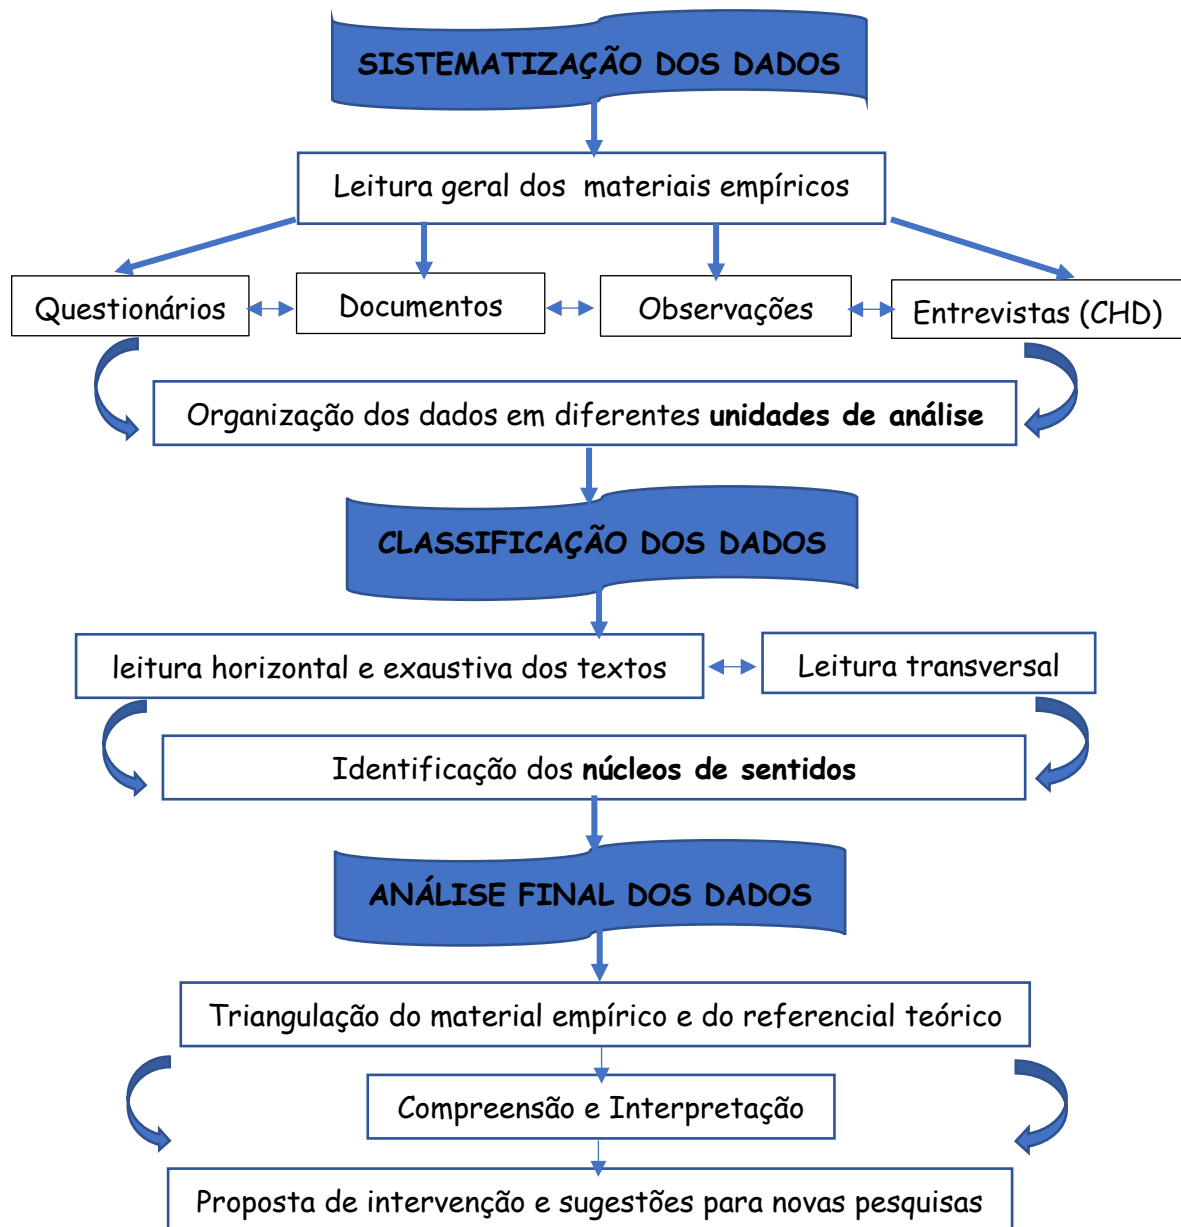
SISTEMATIZAÇÃO DOS DADOS

Leitura geral dos materiais empíricos

Questionários

Documentos

Observações

Entrevistas (CHD)

Organização dos dados em diferentes **unidades de análise**

CLASSIFICAÇÃO DOS DADOS

leitura horizontal e exaustiva dos textos

Leitura transversal

Identificação dos **núcleos de sentidos**

ANÁLISE FINAL DOS DADOS

Triangulação do material empírico e do referencial teórico

Compreensão e Interpretação

Proposta de intervenção e sugestões para novas pesquisas